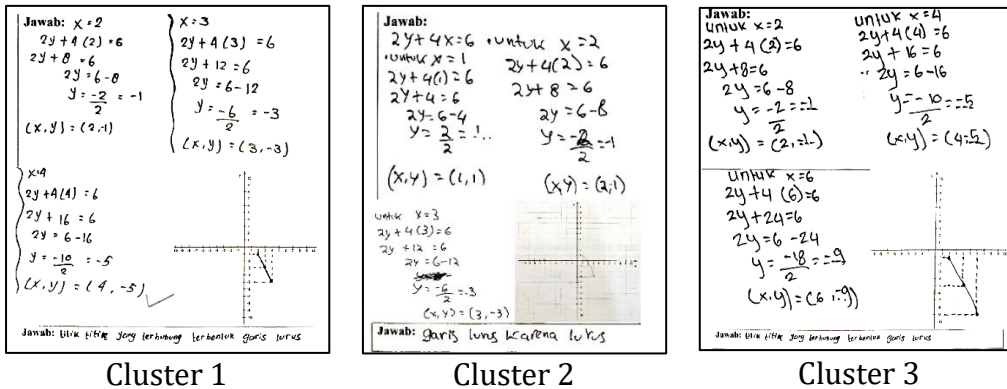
Jawab: $x=2$
$2y+4(2)=6$
$2y+8=6$
$2y=6-8$
$y=\frac{-2}{2}=-1$
$(x,y)=(2,-1)$

$x=3$
$2y+4(3)=6$
$2y+12=6$
$2y=6-12$
$y=\frac{-6}{2}=-3$
$(x,y)=(3,-3)$

$x=4$
$2y+4(4)=6$
$2y+16=6$
$2y=6-16$
$y=\frac{-10}{2}=-5$
$(x,y)=(4,-5)$

Jawab: titik titik yang terhubung terbentuk garis lurus

Cluster 1

Jawab:
$2y+4x=6$ untuk $x=2$
untuk $x=1$
$2y+4(1)=6$
$2y+4=6$
$2y=6-4$
$y=\frac{2}{2}=1$
$(x,y)=(1,1)$

$2y+4(2)=6$
$2y+8=6$
$2y=6-8$
$y=\frac{-2}{2}=-1$
$(x,y)=(2,-1)$

untuk $x=3$
$2y+4(3)=6$
$2y+12=6$
$2y=6-12$
$y=\frac{-6}{2}=-3$
$(x,y)=(3,-3)$

Jawab: garis lurus karena lurus

Cluster 2

Jawab:
untuk $x=2$
$2y+4(2)=6$
$2y+8=6$
$2y=6-8$
$y=\frac{-2}{2}=-1$
$(x,y)=(2,-1)$

untuk $x=4$
$2y+4(4)=6$
$2y+16=6$
$2y=6-16$
$y=\frac{-10}{2}=-5$
$(x,y)=(4,-5)$

untuk $x=6$
$2y+4(6)=6$
$2y+24=6$
$2y=6-24$
$y=\frac{-18}{2}=-9$
$(x,y)=(6,-9)$

Jawab: titik titik yang terhubung terbentuk garis lurus

Cluster 3